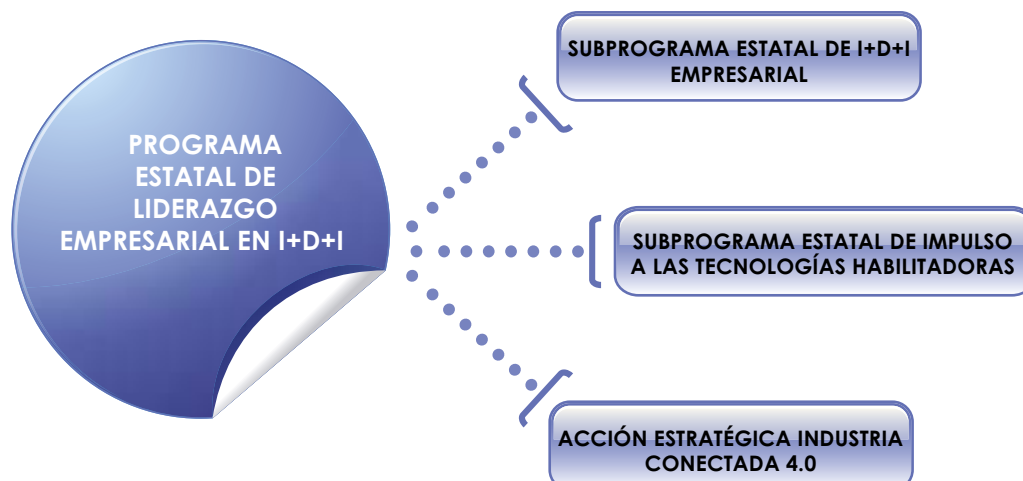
PROGRAMA ESTATAL DE LIDERAZGO EMPRESARIAL EN I+D+I

SUBPROGRAMA ESTATAL DE I+D+I EMPRESARIAL

SUBPROGRAMA ESTATAL DE IMPULSO A LAS TECNOLOGÍAS HABILITADORAS

ACCIÓN ESTRATÉGICA INDUSTRIA CONECTADA 4.0